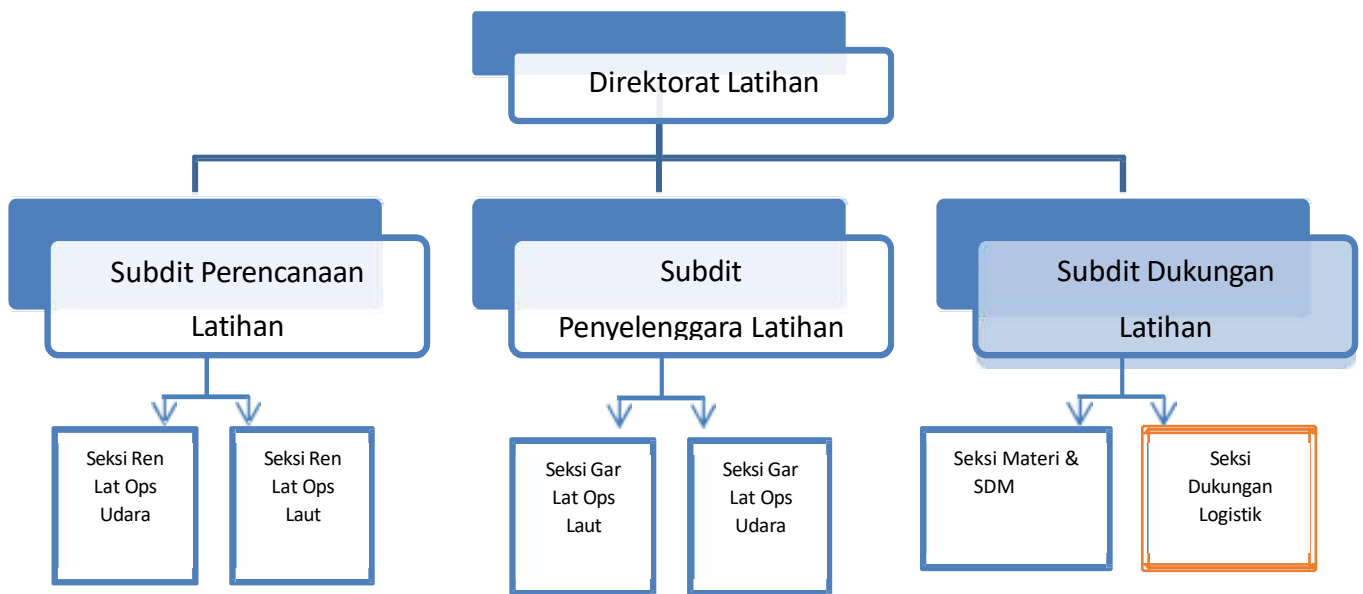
Direktorat Latihan

Subdit Perencanaan Latihan

Subdit Penyelenggara Latihan

Subdit Dukungan Latihan

Seksi Ren Lat Ops Udara

Seksi Ren Lat Ops Laut

Seksi Gar Lat Ops Laut

Seksi Gar Lat Ops Udara

Seksi Materi & SDM

Seksi Dukungan Logistik